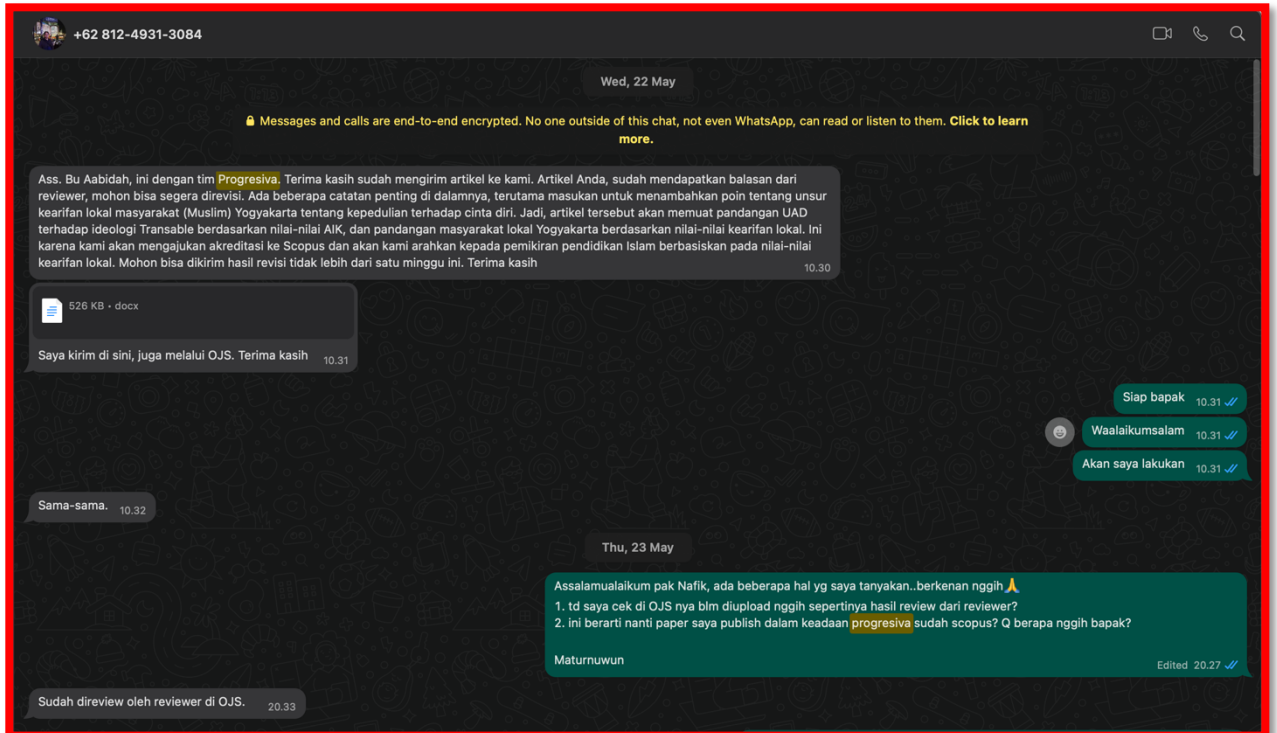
+62 812-4931-3084

Wed, 22 May

Messages and calls are end-to-end encrypted. No one outside of this chat, not even WhatsApp, can read or listen to them. Click to learn more.

Ass. Bu Aabidah, ini dengan tim Progresiva. Terima kasih sudah mengirim artikel ke kami. Artikel Anda, sudah mendapatkan balasan dari reviewer, mohon bisa segera direvisi. Ada beberapa catatan penting di dalamnya, terutama masukan untuk menambahkan poin tentang unsur kearifan lokal masyarakat (Muslim) Yogyakarta tentang kepedulian terhadap cinta diri. Jadi, artikel tersebut akan memuat pandangan UAD terhadap ideologi Transable berdasarkan nilai-nilai AIK, dan pandangan masyarakat lokal Yogyakarta berdasarkan nilai-nilai kearifan lokal. Ini karena kami akan mengajukan akreditasi ke Scopus dan akan kami arahkan kepada pemikiran pendidikan Islam berbasiskan pada nilai-nilai kearifan lokal. Mohon bisa dikirim hasil revisi tidak lebih dari satu minggu ini. Terima kasih 10.30

526 KB • docx

Saya kirim di sini, juga melalui OJS. Terima kasih 10.31

Siap bapak 10.31

Waalaikumsalam 10.31

Akan saya lakukan 10.31

Sama-sama. 10.32

Thu, 23 May

Assalamualaikum pak Nafik, ada beberapa hal yg saya tanyakan..berkenan nggih🙏
1. td saya cek di OJS nya blm diupload nggih sepertinya hasil review dari reviewer?
2. ini berarti nanti paper saya publish dalam keadaan progresiva sudah scopus? Q berapa nggih bapak?

Maturnuwun
Edited 20.27

Sudah direview oleh reviewer di OJS. 20.33